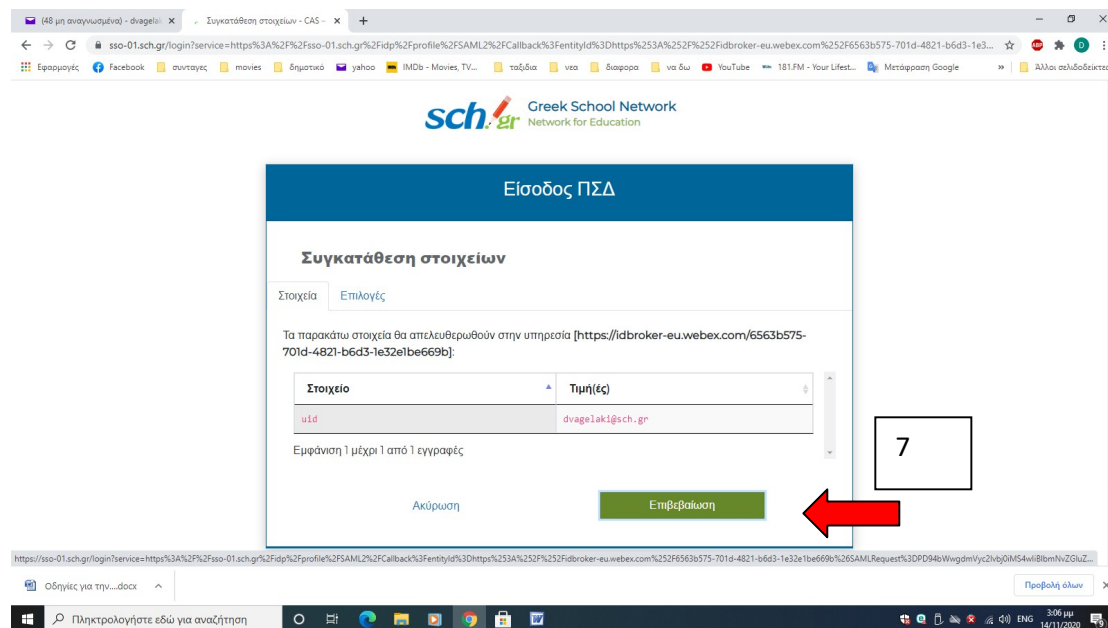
(48 μη αναγνωσμένα) - dvagelak ×
Συγκατάθεση στοιχείων - CAS - ×
+

sso-01.sch.gr/login?service=https%3A%2F%2Fsso-01.sch.gr%2Fidp%2Fprofile%2FSAML2%2FCallback%3FentityId%3Dhttps%253A%252F%252Fidbroker-eu.webex.com%252F6563b575-701d-4821-b6d3-1e3...

Εφαρμογές Facebook συνταγες movies δημοτικό yahoo IMDb - Movies, TV... ταξιδια νεα διαφορα να δω YouTube 181.FM - Your Lifest... Μετάφραση Google » Άλλοι σελιδοδείκτες

sch.gr Greek School Network Network for Education

Είσοδος ΠΣΔ

Συγκατάθεση στοιχείων

Στοιχεία Επιλογές

Τα παρακάτω στοιχεία θα απελευθερωθούν στην υπηρεσία [https://idbroker-eu.webex.com/6563b575-701d-4821-b6d3-1e32e1be669b]:

| Στοιχείο | Τιμή(ές) |
|---|---|
| uid | dvagelak1@sch.gr |

Εμφάνιση 1 μέχρι 1 από 1 εγγραφές

7

Ακύρωση Επιβεβαίωση

https://sso-01.sch.gr/login?service=https%3A%2F%2Fsso-01.sch.gr%2Fidp%2Fprofile%2FSAML2%2FCallback%3FentityId%3Dhttps%253A%252F%252Fidbroker-eu.webex.com%252F6563b575-701d-4821-b6d3-1e32e1be669b%26SAMLRequest%3DPD94bWwgdmVyc2lvbj0iMS4wIiBlbmNvZGluZ...

Οδηγίες για την....docx ^
Προβολή όλων ×

Πληκτρολογήστε εδώ για αναζήτηση
ENG 3:06 μμ 14/11/2020